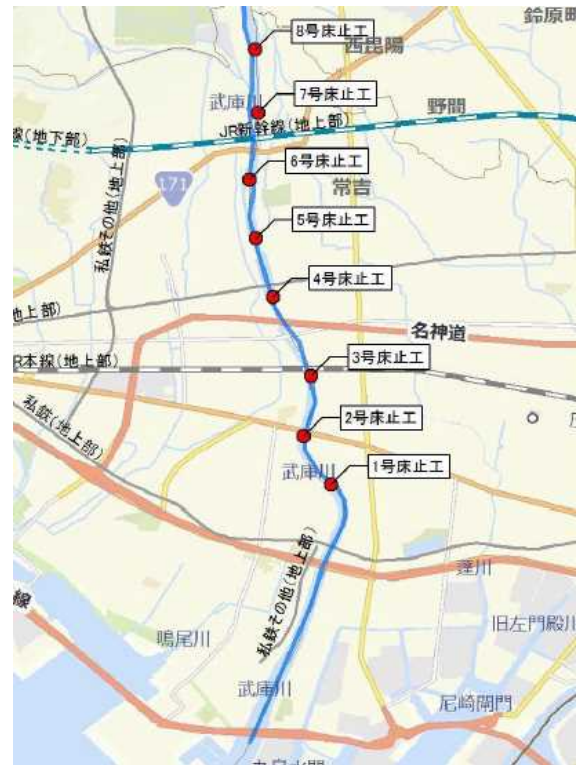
鈴原町
8号床止工
西昆陽
武庫川
7号床止工
野間
線(地下部)
JR新幹線(地上部)
私鉄その他(地上部)
171
6号床止工
常吉
5号床止工
4号床止工
地上部)
名神道
R本線(地上部)
3号床止工
私鉄(地上部)
2号床止工
武庫川
1号床止工
私鉄その他(地上部)
蓬川
線
鳴尾川
旧左門殿川
武庫川
尼崎閘門